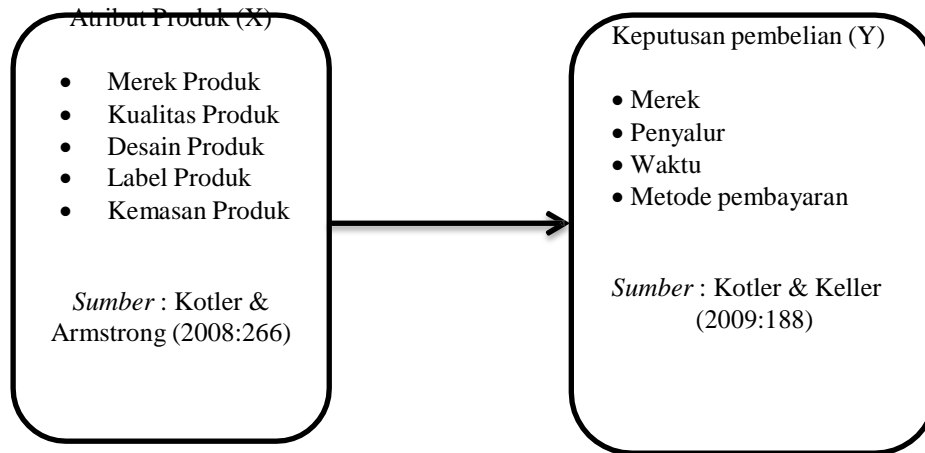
Atribut Produk (X)

- Merek Produk
- Kualitas Produk
- Desain Produk
- Label Produk
- Kemasan Produk

*Sumber* : Kotler & Armstrong (2008:266)

Keputusan pembelian (Y)

- Merek
- Penyalur
- Waktu
- Metode pembayaran

*Sumber* : Kotler & Keller (2009:188)